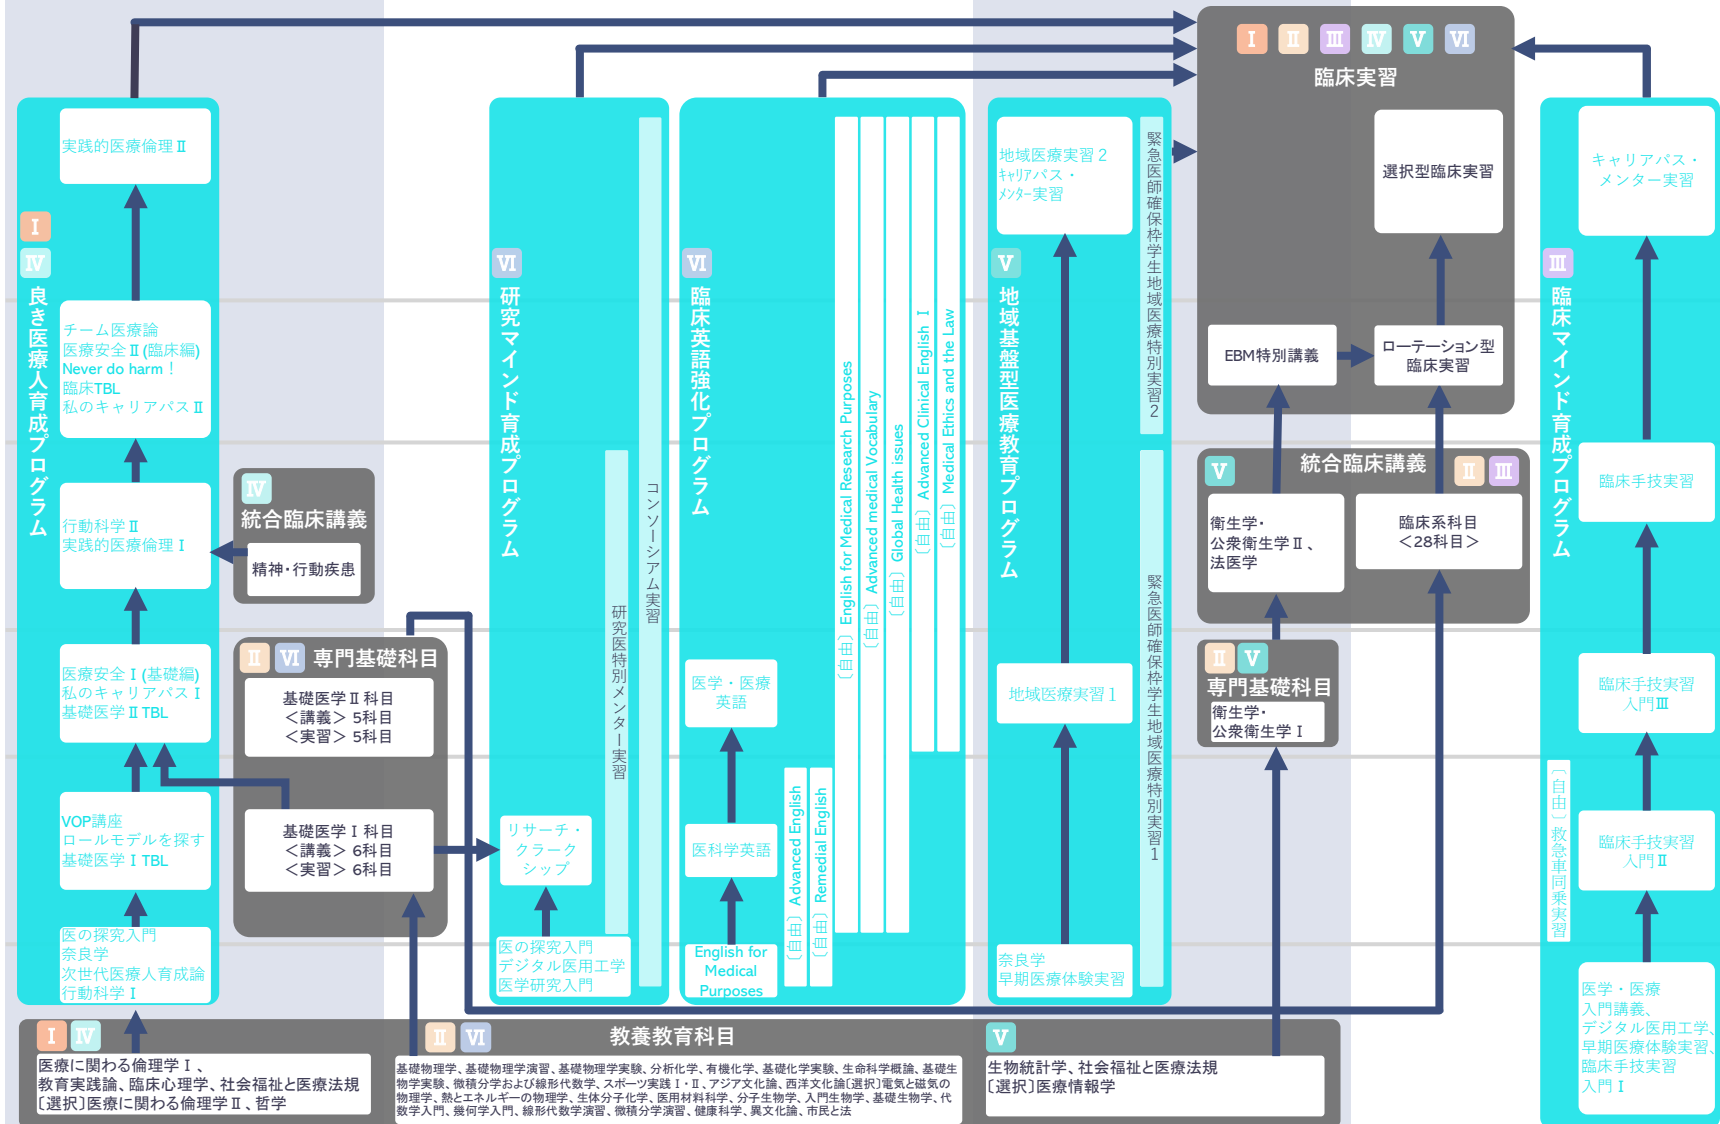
Ⅰ Ⅱ Ⅲ Ⅳ Ⅴ Ⅵ
臨床実習

選択型臨床実習

EBM特別講義

ローテーション型臨床実習

実践的医療倫理Ⅱ

Ⅰ Ⅳ
良き医療人育成プログラム

チーム医療論
医療安全Ⅱ(臨床編)
Never do harm！
臨床TBL
私のキャリアパスⅡ

行動科学Ⅱ
実践的医療倫理Ⅰ

Ⅳ
統合臨床講義
精神・行動疾患

医療安全Ⅰ(基礎編)
私のキャリアパスⅠ
基礎医学ⅡTBL

Ⅱ Ⅵ 専門基礎科目
基礎医学Ⅱ科目
＜講義＞5科目
＜実習＞5科目

基礎医学Ⅰ科目
＜講義＞6科目
＜実習＞6科目

VOP講座
ロールモデルを探す
基礎医学ⅠTBL

医の探究入門
奈良学
次世代医療人育成論
行動科学Ⅰ

Ⅵ
研究マインド育成プログラム
コンソーシアム実習
研究医特別メンター実習
リサーチ・クラークシップ
医の探究入門
デジタル医用工学
医学研究入門

Ⅵ
臨床英語強化プログラム
（自由）English for Medical Research Purposes
（自由）Advanced medical Vocabulary
（自由）Global Health issues
（自由）Advanced Clinical English Ⅰ
（自由）Medical Ethics and the Law
医学・医療英語
医科学英語
（自由）Advanced English
（自由）Remedial English
English for Medical Purposes

Ⅴ
地域基盤型医療教育プログラム
地域医療実習2
キャリアパス・メンター実習
緊急医師確保枠学生地域医療特別実習2
地域医療実習1
緊急医師確保枠学生地域医療特別実習1
奈良学
早期医療体験実習

Ⅴ 統合臨床講義 Ⅱ Ⅲ
衛生学・公衆衛生学Ⅱ、法医学
臨床系科目
＜28科目＞

Ⅱ Ⅴ
専門基礎科目
衛生学・公衆衛生学Ⅰ

キャリアパス・メンター実習

Ⅲ
臨床マインド育成プログラム
臨床手技実習
臨床手技実習入門Ⅲ
臨床手技実習入門Ⅱ
（自由）救急車同乗実習
医学・医療入門講義、デジタル医用工学、早期医療体験実習、臨床手技実習入門Ⅰ

Ⅰ Ⅳ
医療に関わる倫理学Ⅰ、教育実践論、臨床心理学、社会福祉と医療法規
〔選択〕医療に関わる倫理学Ⅱ、哲学

Ⅱ Ⅵ 教養教育科目
基礎物理学、基礎物理学演習、基礎物理学実験、分析化学、有機化学、基礎化学実験、生命科学概論、基礎生物学実験、微積分学お よび線形代数学、スポーツ実践Ⅰ・Ⅱ、アジア文化論、西洋文化論〔選択〕電気と磁気の物理学、熱とエネルギーの物理学、生体分子化学、医用材料科学、分子生物学、入門生物学、基礎生物学、代数学入門、幾何学入門、線形代数学演習、微積分学演習、健康科学、異文化論、市民と法

Ⅴ
生物統計学、社会福祉と医療法規
〔選択〕医療情報学